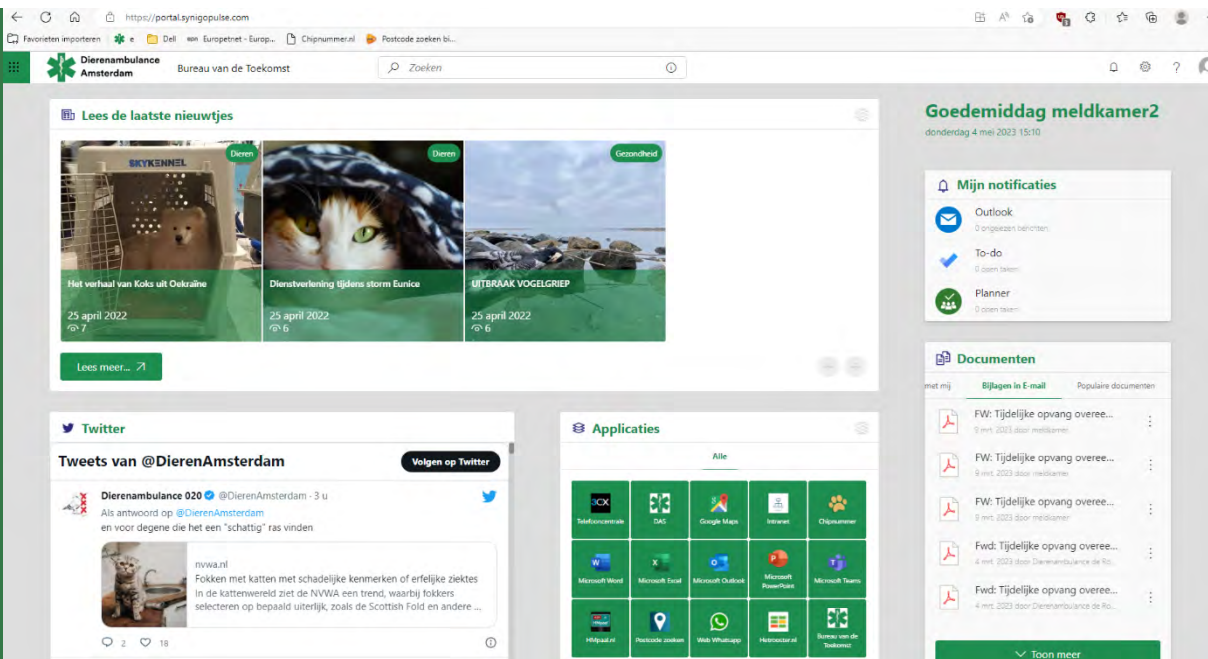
https://portal.synigopulse.com

Favorieten importeren e Dell Europetnet - Europ... Chipnummer.nl Postcode zoeken bi...

Dierenambulance Amsterdam

Bureau van de Toekomst

Zoeken

Lees de laatste nieuwtjes

Dieren
Het verhaal van Koks uit Oekraïne
25 april 2022
7

Dieren
Dienstverlening tijdens storm Eunice
25 april 2022
6

Gezondheid
UITBRAAK VOGELGRIEP
25 april 2022
6

Lees meer...

Goedemiddag meldkamer2
donderdag 4 mei 2023 15:10

Mijn notificaties

Outlook
0 ongelezen berichten

To-do
0 open taken

Planner
0 open taken

Documenten

met mij | Bijlagen in E-mail | Populaire documenten

FW: Tijdelijke opvang overee...
9 mrt. 2023 door meldkamer

FW: Tijdelijke opvang overee...
9 mrt. 2023 door meldkamer

FW: Tijdelijke opvang overee...
9 mrt. 2023 door meldkamer

Fwd: Tijdelijke opvang overee...
4 mrt. 2023 door Dierenambulance de Ro...

Fwd: Tijdelijke opvang overee...
4 mrt. 2023 door Dierenambulance de Ro...

Toon meer

Twitter

Tweets van @DierenAmsterdam

Volgen op Twitter

Dierenambulance 020 @DierenAmsterdam · 3 u
Als antwoord op @DierenAmsterdam
en voor degene die het een "schattig" ras vinden

nvwa.nl
Fokken met katten met schadelijke kenmerken of erfelijke ziektes
In de kattenwereld ziet de NVWA een trend, waarbij fokkers selecteren op bepaald uiterlijk, zoals de Scottish Fold en andere ...

2 18

Applicaties

Alle

3CX Telefooncentrale
DAS
Google Maps
Intranet
Chipnummer
Microsoft Word
Microsoft Excel
Microsoft Outlook
Microsoft PowerPoint
Microsoft Teams
HMpaal.nl
Postcode zoeken
Web Whatsapp
Hetrooster.nl
Bureau van de Toekomst